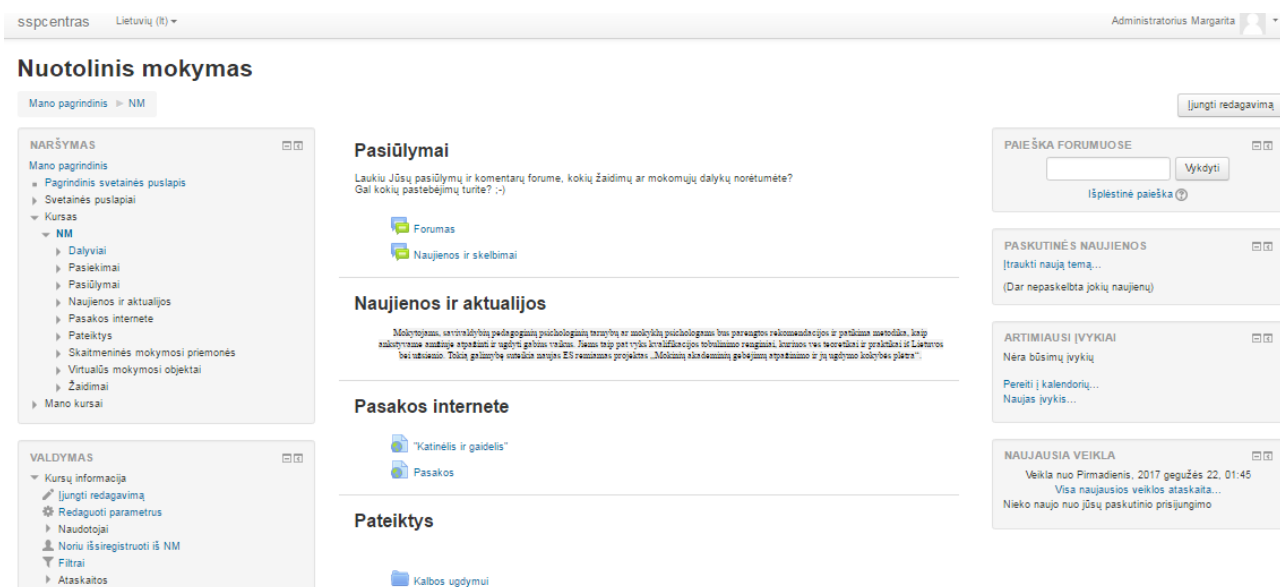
sspcentras Lietuvių (lt)

Administratorius Margarita

Nuotolinis mokymas

Mano pagrindinis ► NM

Įjungti redagavimą

NARŠYMAS

Mano pagrindinis
Pagrindinis svetainės puslapis
Svetainės puslapiai
Kursas
NM
Dalyviai
Pasiekimai
Pasiūlymai
Naujienos ir aktualijos
Pasakos internete
Pateiktys
Skaitmeninės mokymosi priemonės
Virtualūs mokymosi objektai
Žaidimai
Mano kursai

VALDYMAS

Kursų informacija
Įjungti redagavimą
Redaguoti parametrus
Naudotojai
Noriu išsiregistruoti iš NM
Filtrai
Ataskaitos

Pasiūlymai

Laukiu Jūsų pasiūlymų ir komentarų forume, kokių žaidimų ar mokomųjų dalykų norėtumėte? Gal kokių pastebėjimų turite? ;-)

Forumas

Naujienos ir skelbimai

Naujienos ir aktualijos

Mokytojams, savivaldybių pedagoginių psichologinių tarnybų ar mokyklų psichologams bus parengtos rekomendacijos ir patikimo metodika, kaip ankstyvame amžiuje atpažinti ir ugdyti gabius vaikus. Jiems taip pat vyks kvalifikacijos tobulinimo renginiai, kuriuos ves teoretikai ir praktikai iš Lietuvos bei užsienio. Tokią galimybę suteikia naujas ES remiamas projektas „Mokinių akademinių gebėjimų atpažinimo ir jų ugdymo kokybės plėtra".

Pasakos internete

"Katinėlis ir gaidelis"

Pasakos

Pateiktys

Kalbos ugdymui

PAIEŠKA FORUMUOSE

Vykdyti

Išplėstinė paieška

PASKUTINĖS NAUJIENOS

Įtraukti naują temą...

(Dar nepaskelbta jokių naujienų)

ARTIMIAUSI ĮVYKIAI

Nėra būsimų įvykių

Pereiti į kalendorių...
Naujas įvykis...

NAUJAUSIA VEIKLA

Veikla nuo Pirmadienis, 2017 gegužės 22, 01:45
Visa naujausios veiklos ataskaita...
Nieko naujo nuo jūsų paskutinio prisijungimo